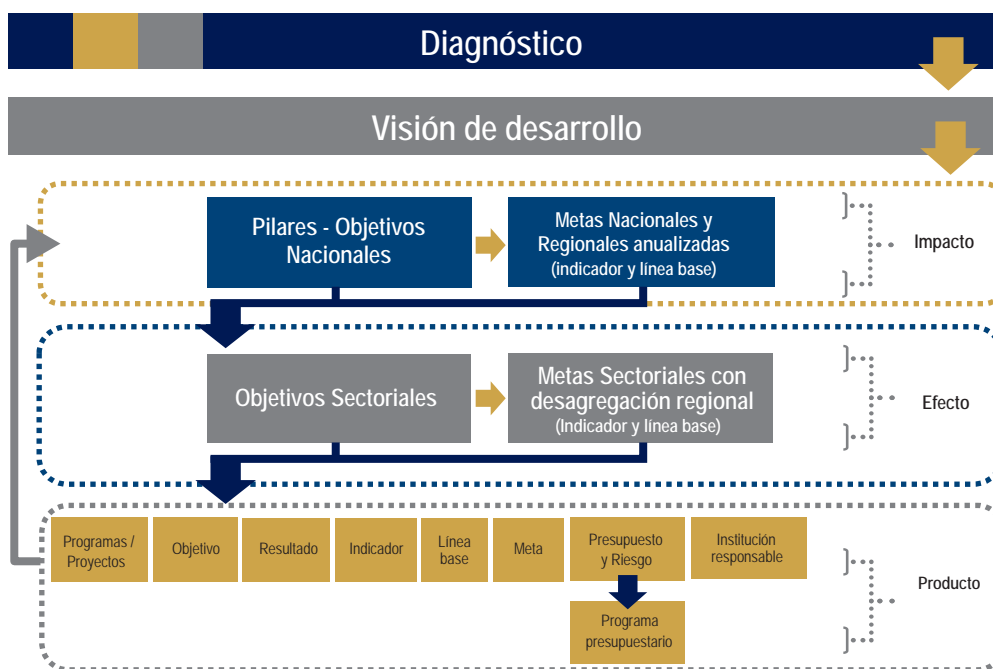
Diagnóstico

Visión de desarrollo

Pilares - Objetivos Nacionales

Metas Nacionales y Regionales anualizadas (indicador y línea base)

Impacto

Objetivos Sectoriales

Metas Sectoriales con desagregación regional (Indicador y línea base)

Efecto

| Programas / Proyectos | Objetivo | Resultado | Indicador | Línea base | Meta | Presupuesto y Riesgo | Institución responsable |
|---|---|---|---|---|---|---|---|

Programa presupuestario

Producto